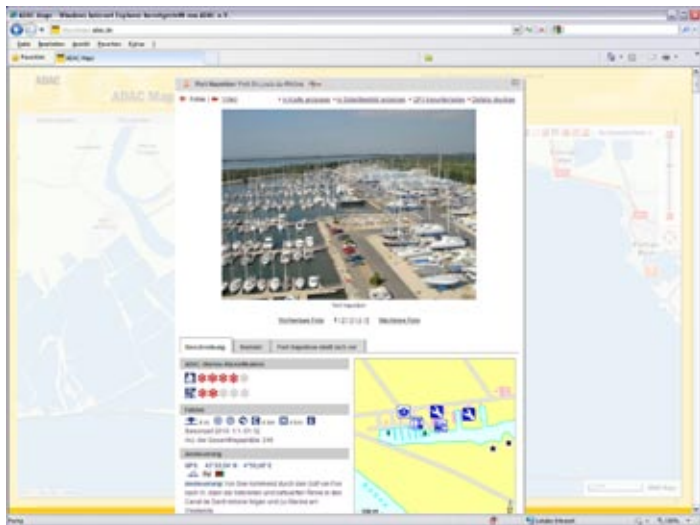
ADAC Maps - Windows Internet Explorer bereitgestellt von ADAC e.V.

adac.de

Datei Bearbeiten Ansicht Favoriten Extras ?

Favoriten ADAC Maps

ADAC

ADAC Map

Port Napoléon Port-St-Louis-du-Rhône

Fotos Video

Port Napoléon

Vorheriges Foto 1 2 3 4 5 Nächstes Foto

Beschreibung Service Port Napoléon stellt sich vor

ADAC Marina Klassifikation

Fakten

GPS 43°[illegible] N 4°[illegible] E

Fertig Lokales Intranet 100%